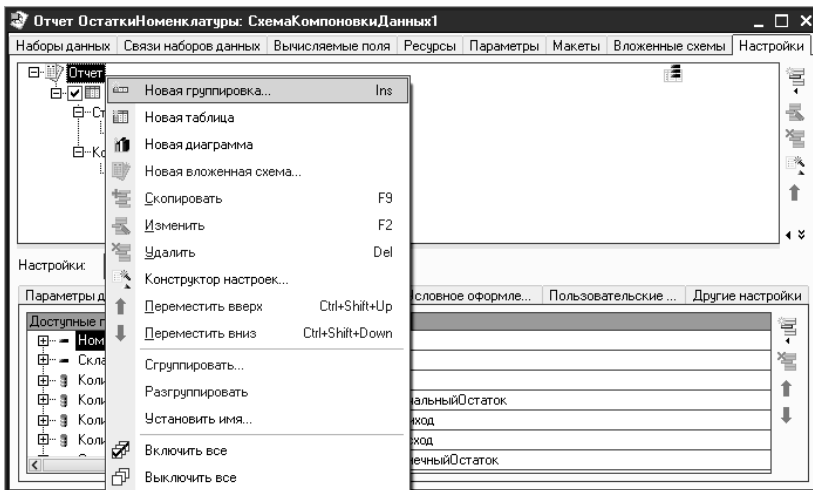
Отчет ОстаткиНоменклатуры: СхемаКомпоновкиДанных1

Наборы данных | Связи наборов данных | Вычисляемые поля | Ресурсы | Параметры | Макеты | Вложенные схемы | Настройки

Отчет
Ст
Ко

Новая группировка... Ins
Новая таблица
Новая диаграмма
Новая вложенная схема...
Скопировать F9
Изменить F2
Удалить Del
Конструктор настроек...
Переместить вверх Ctrl+Shift+Up
Переместить вниз Ctrl+Shift+Down
Сгруппировать...
Разгруппировать
Установить имя...
Включить все
Выключить все

Настройки:

Параметры д | Условное оформле... | Пользовательские ... | Другие настройки

Доступные п
Ном
Скла
Коли
Коли
Коли
Коли

альныйОстаток
иход
ход
ечныйОстаток